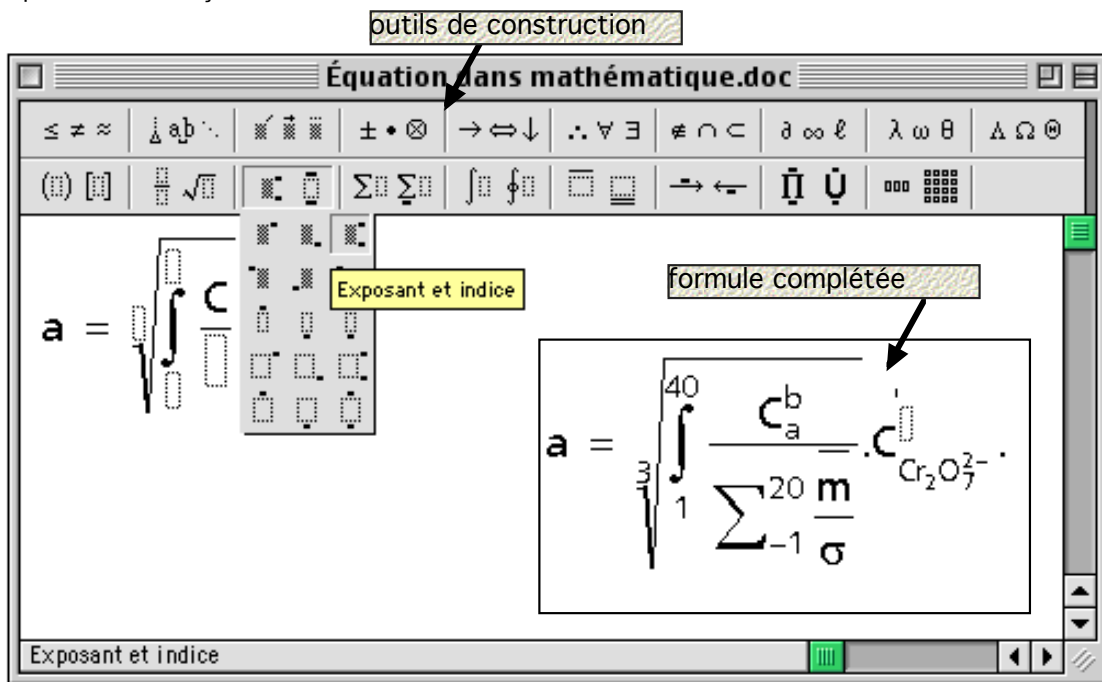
outils de construction

Équation dans mathématique.doc

≤ ≠ ≈ | ± • ⊗ | → ⇔ ↓ | ∴ ∀ ∃ | ∉ ∩ ⊂ | ∂ ∞ ℓ | λ ω θ | Λ Ω Θ

Σ Σ | ∫ ∮

$a = \sqrt{\int \frac{C}{}}$

Exposant et indice

formule complétée

$a = \sqrt[3]{\int_{1}^{40} \frac{C_a^b}{\sum_{-1}^{20} \frac{m}{\sigma}}} . C_{Cr_2O_7^{2-}} .$

Exposant et indice